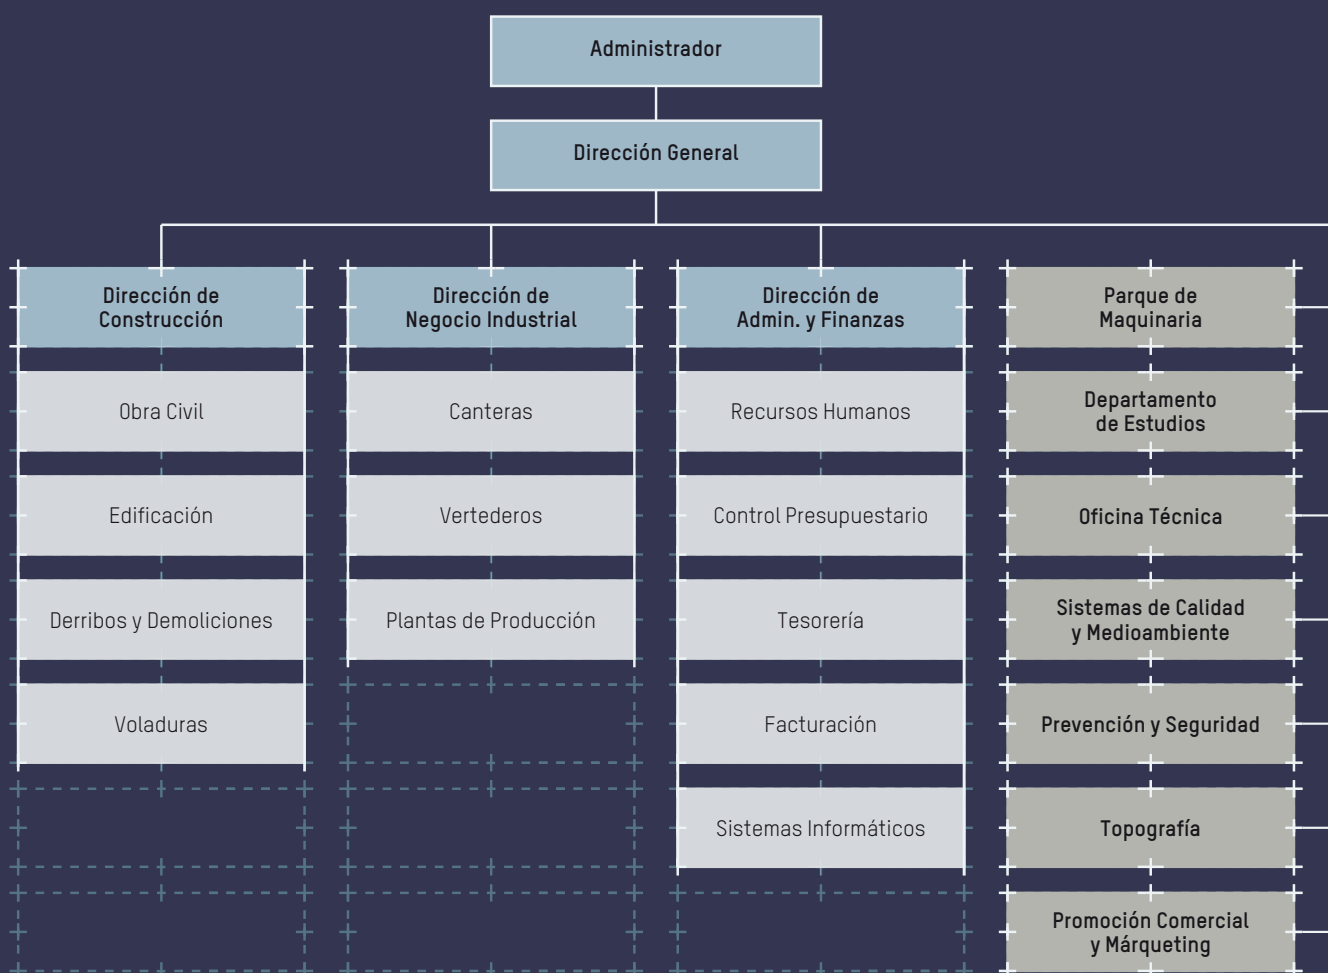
Administrador

Dirección General

Dirección de Construcción

Obra Civil

Edificación

Derribos y Demoliciones

Voladuras

Dirección de Negocio Industrial

Canteras

Vertederos

Plantas de Producción

Dirección de Admin. y Finanzas

Recursos Humanos

Control Presupuestario

Tesorería

Facturación

Sistemas Informáticos

Parque de Maquinaria

Departamento de Estudios

Oficina Técnica

Sistemas de Calidad y Medioambiente

Prevención y Seguridad

Topografía

Promoción Comercial y Márqueting